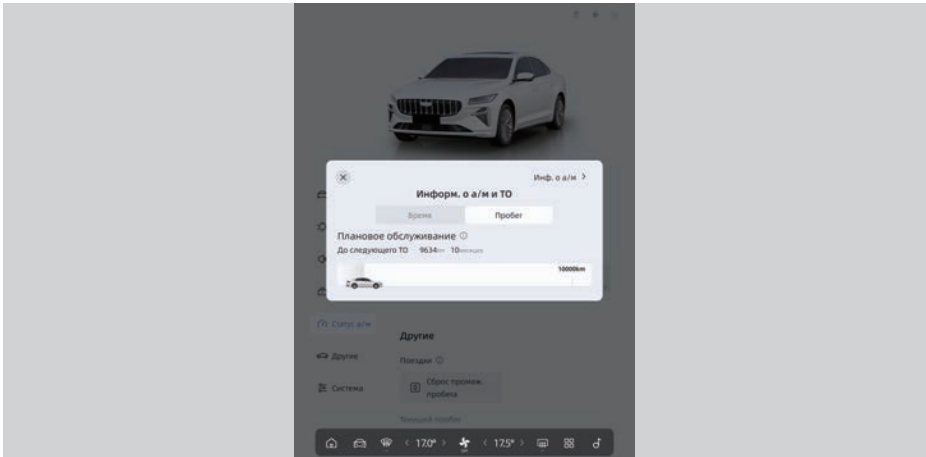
Инф. о а/м >

Информ. о а/м и ТО

Время

Пробег

Плановое обслуживание ⓘ

До следующего ТО 9634км 10месяцев

10000km

Статус а/м

Другие

Система

Другие

Поездки ⓘ

Сброс промеж. пробега

Текущий пробег

< 17.0° >

< 17.5° >